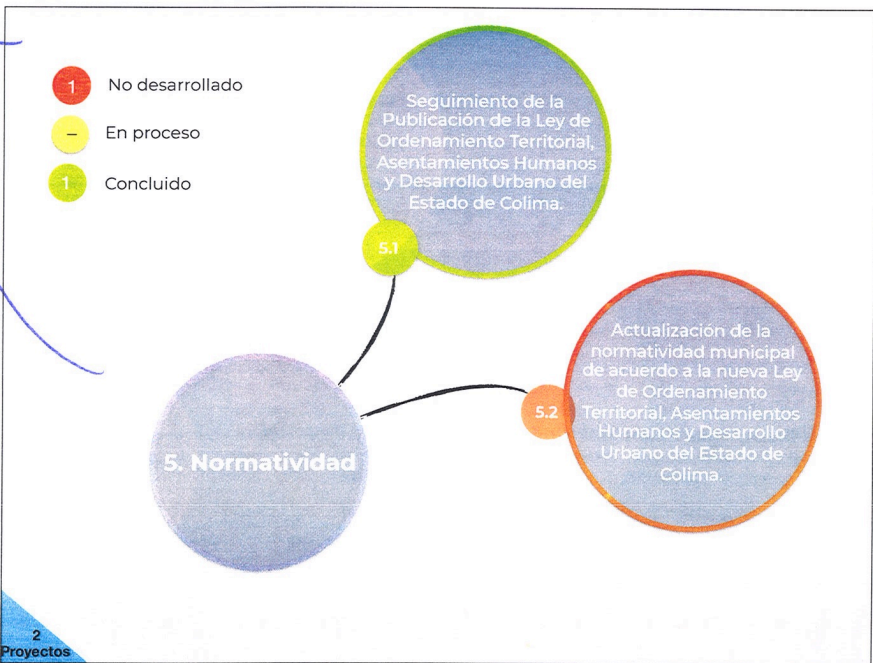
1 No desarrollado

– En proceso

1 Concluido

Seguimiento de la Publicación de la Ley de Ordenamiento Territorial, Asentamientos Humanos y Desarrollo Urbano del Estado de Colima.

5.1

Actualización de la normatividad municipal de acuerdo a la nueva Ley de Ordenamiento Territorial, Asentamientos Humanos y Desarrollo Urbano del Estado de Colima.

5.2

5. Normatividad

2 Proyectos